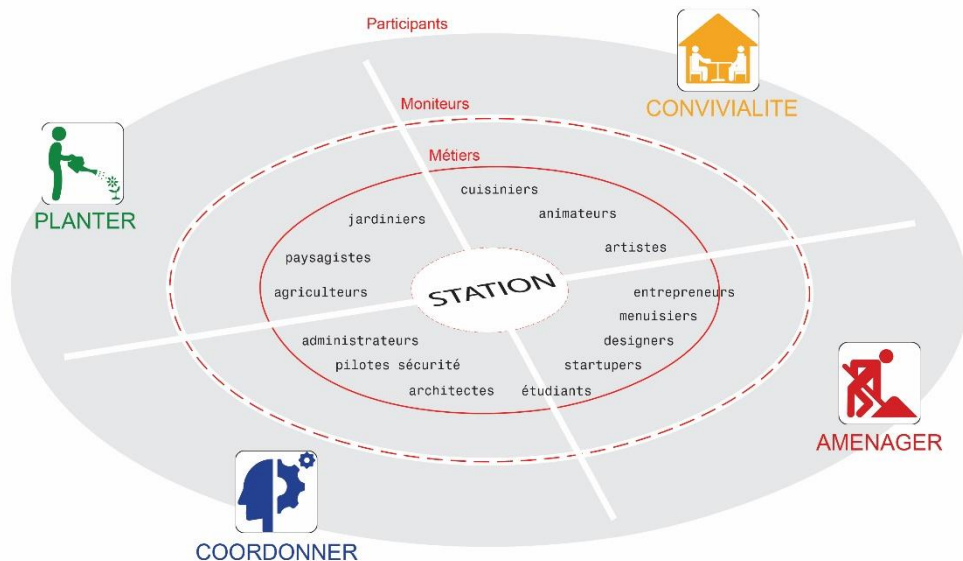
Participants

CONVIVIALITE

Moniteurs

Métiers

PLANTER

cuisiniers

jardiniers

animateurs

artistes

paysagistes

agriculteurs

STATION

entrepreneurs

menuisiers

administrateurs

designers

pilotes sécurité

startupers

architectes

étudiants

AMENAGER

COORDONNER